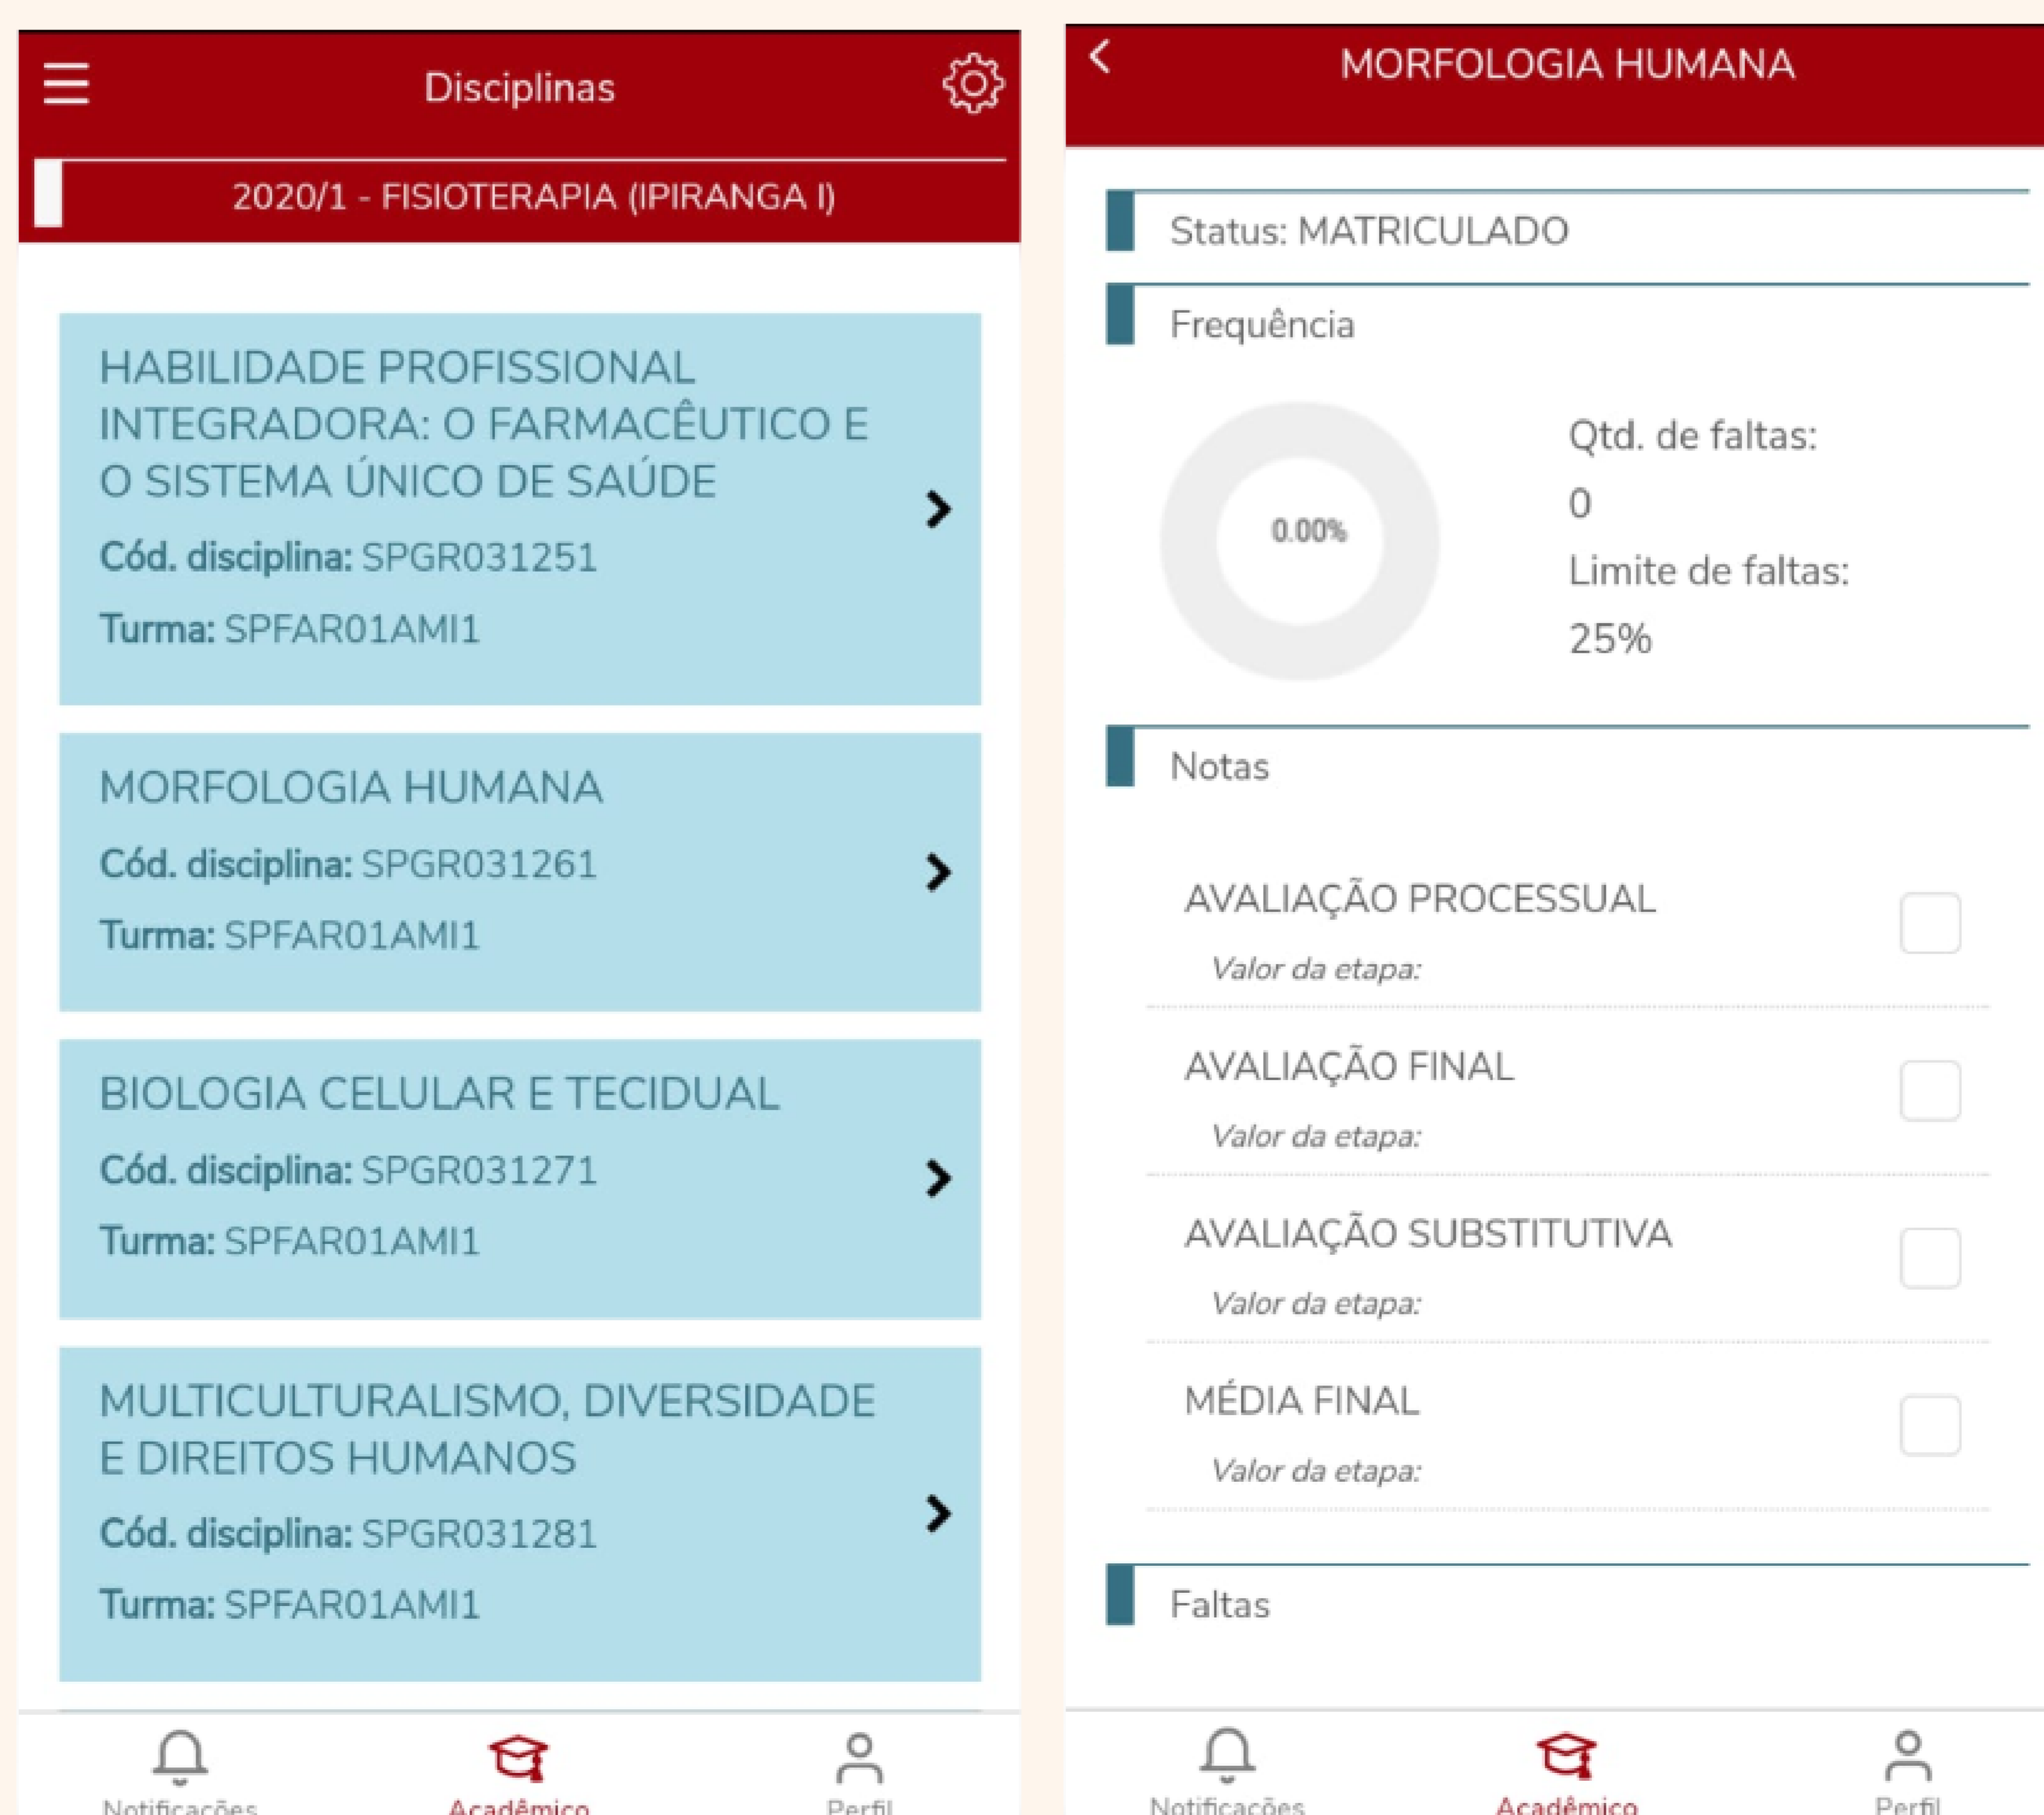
Disciplinas

2020/1 - FISIOTERAPIA (IPIRANGA I)

HABILIDADE PROFISSIONAL INTEGRADORA: O FARMACÊUTICO E O SISTEMA ÚNICO DE SAÚDE
Cód. disciplina: SPGR031251
Turma: SPFAR01AMI1

MORFOLOGIA HUMANA
Cód. disciplina: SPGR031261
Turma: SPFAR01AMI1

BIOLOGIA CELULAR E TECIDUAL
Cód. disciplina: SPGR031271
Turma: SPFAR01AMI1

MULTICULTURALISMO, DIVERSIDADE E DIREITOS HUMANOS
Cód. disciplina: SPGR031281
Turma: SPFAR01AMI1

Notificações Acadêmico Perfil

MORFOLOGIA HUMANA

Status: MATRICULADO

Frequência

0.00%

Qtd. de faltas:
0
Limite de faltas:
25%

Notas

AVALIAÇÃO PROCESSUAL
Valor da etapa:

AVALIAÇÃO FINAL
Valor da etapa:

AVALIAÇÃO SUBSTITUTIVA
Valor da etapa:

MÉDIA FINAL
Valor da etapa:

Faltas

Notificações Acadêmico Perfil